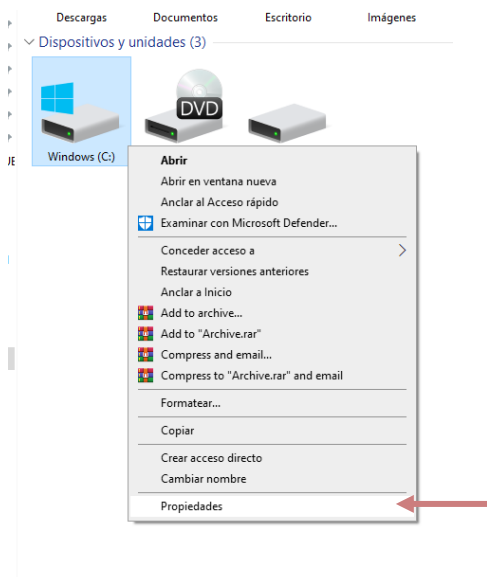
Descargas Documentos Escritorio Imágenes

Dispositivos y unidades (3)

DVD

Windows (C:)

Abrir
Abrir en ventana nueva
Anclar al Acceso rápido
Examinar con Microsoft Defender...
Conceder acceso a
Restaurar versiones anteriores
Anclar a Inicio
Add to archive...
Add to "Archive.rar"
Compress and email...
Compress to "Archive.rar" and email
Formatear...
Copiar
Crear acceso directo
Cambiar nombre
Propiedades